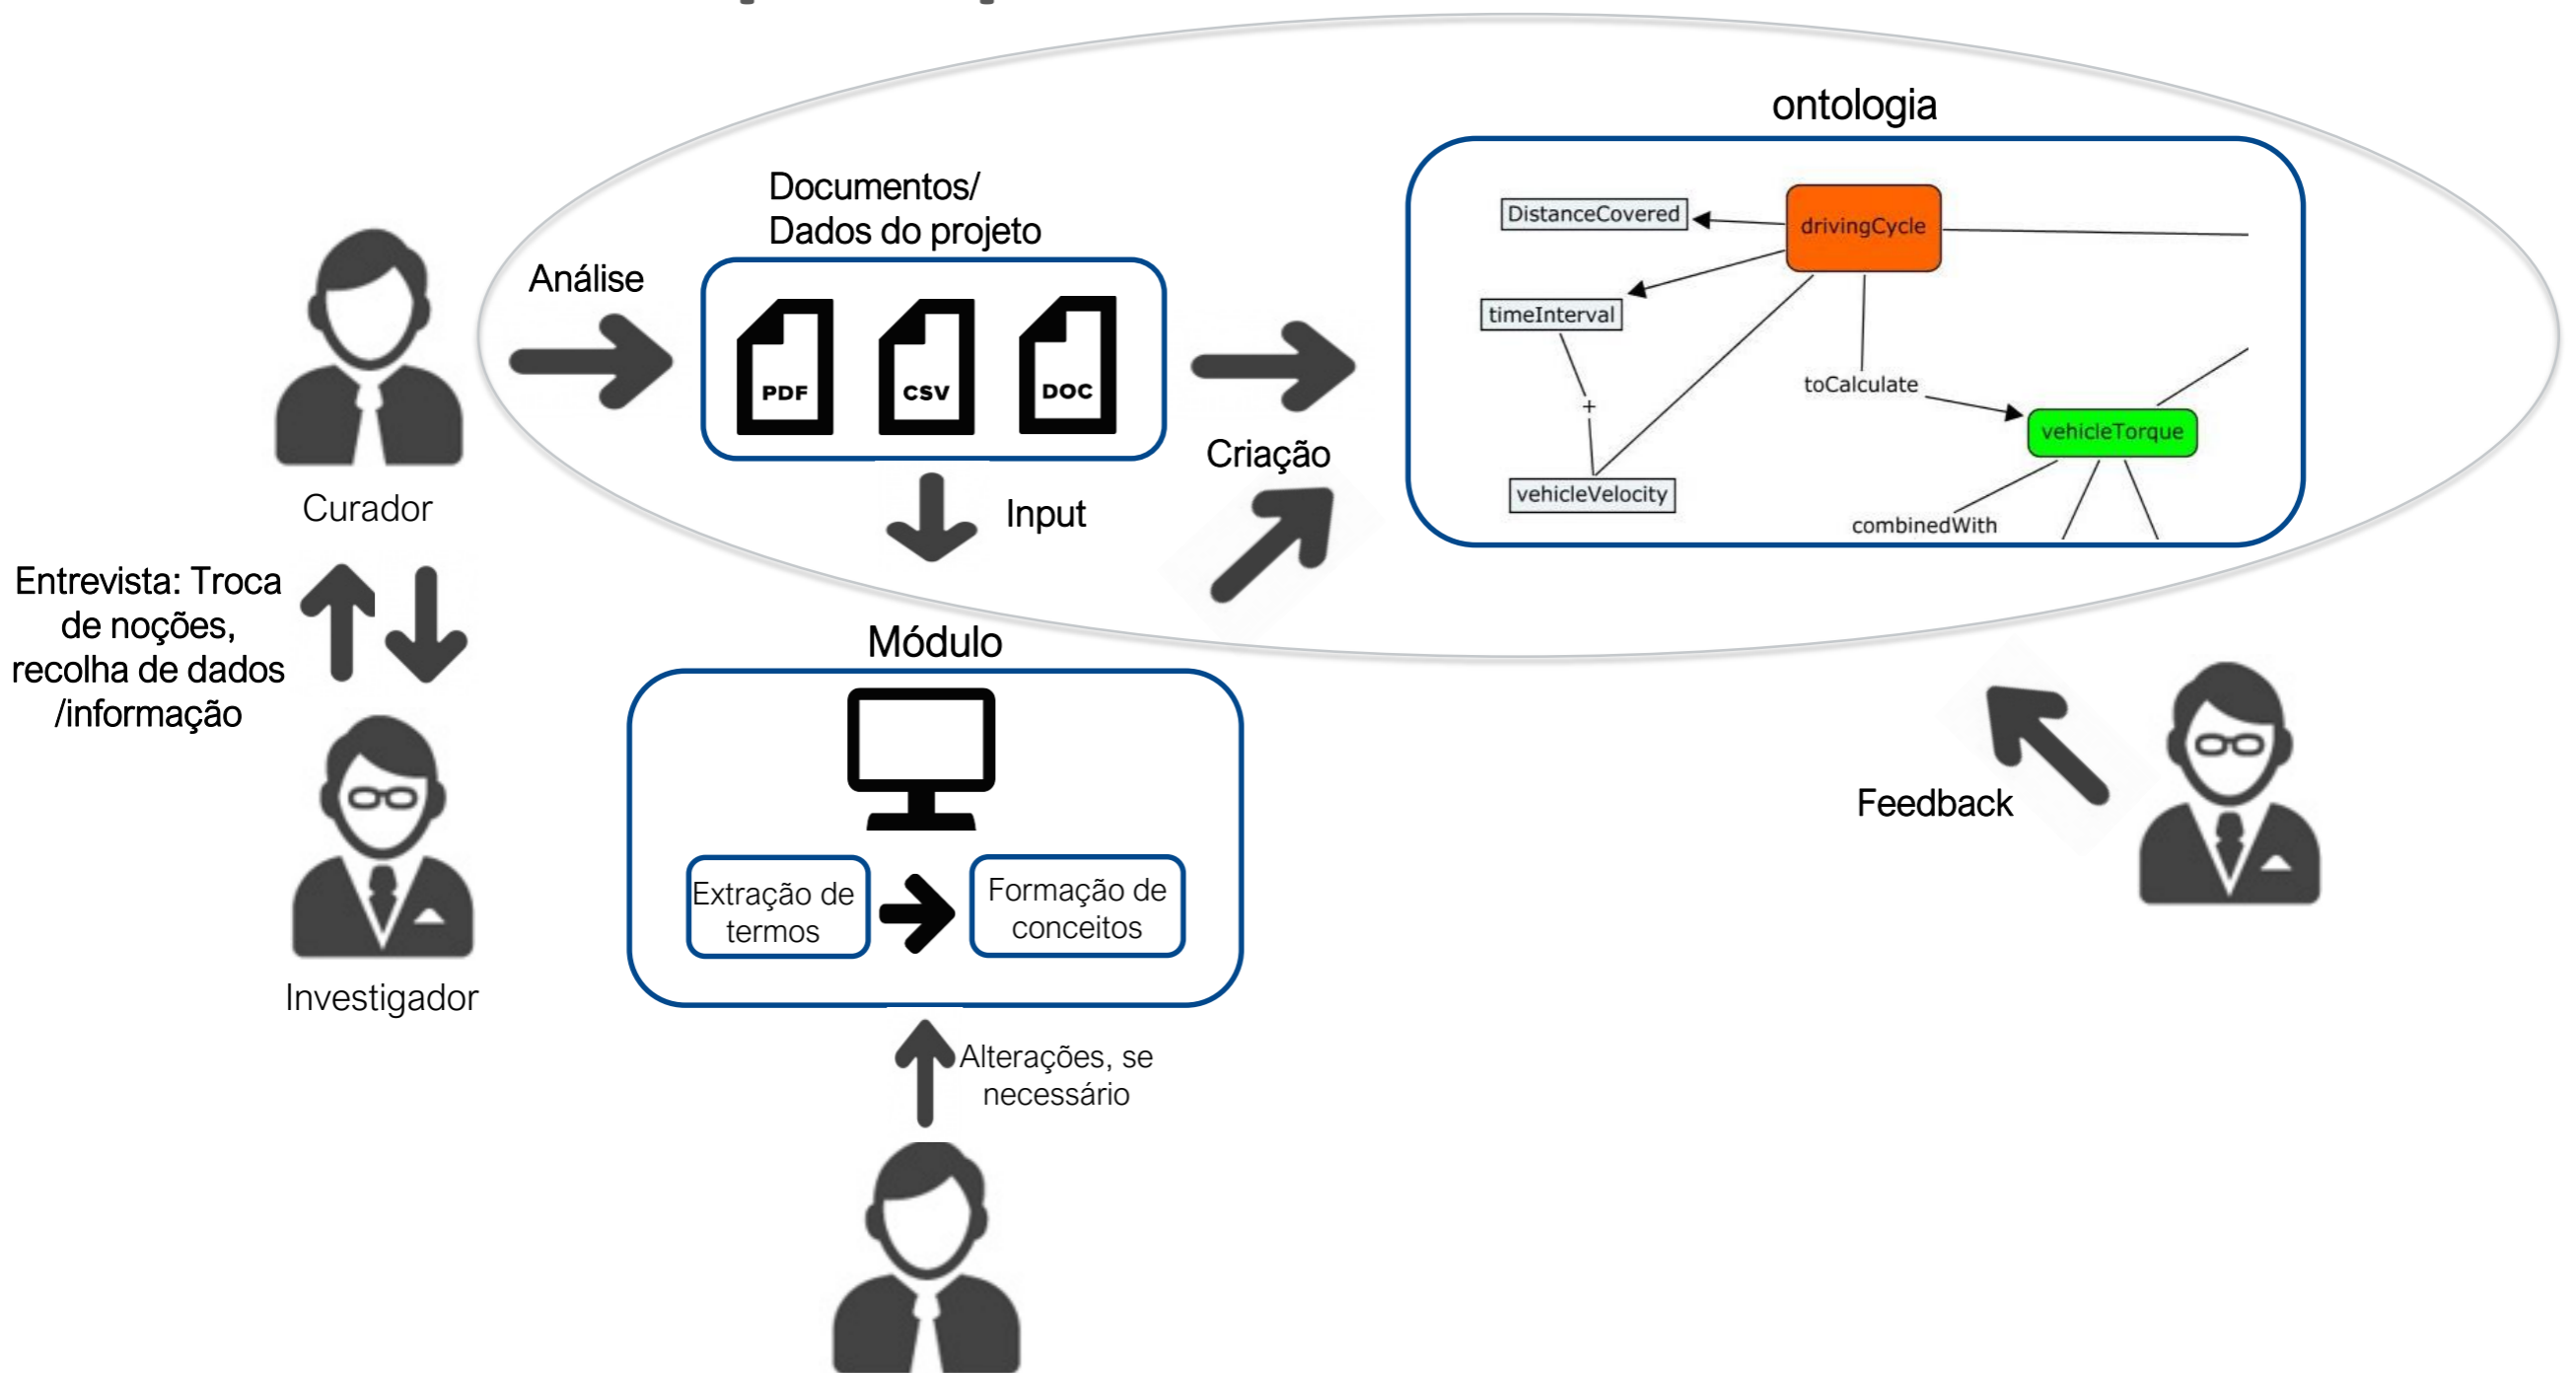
Curador

Entrevista: Troca de noções, recolha de dados /informação

Investigador

Análise

Documentos/
Dados do projeto

PDF CSV DOC

Input

Criação

ontologia

DistanceCovered

drivingCycle

timeInterval

toCalculate

vehicleTorque

vehicleVelocity

combinedWith

Módulo

Extração de termos

Formação de conceitos

Alterações, se necessário

Feedback